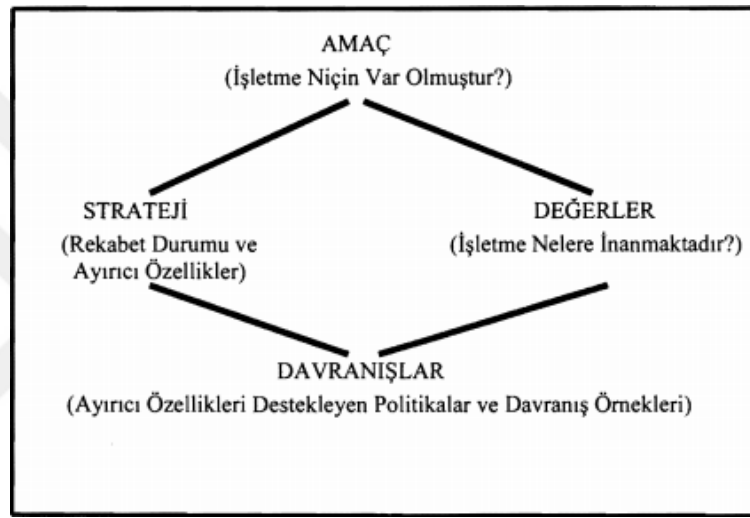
AMAÇ
(İşletme Niçin Var Olmuştur?)

STRATEJİ
(Rekabet Durumu ve Ayırıcı Özellikler)

DEĞERLER
(İşletme Nelere İnanmaktadır?)

DAVRANIŞLAR
(Ayırıcı Özellikleri Destekleyen Politikalar ve Davranış Örnekleri)